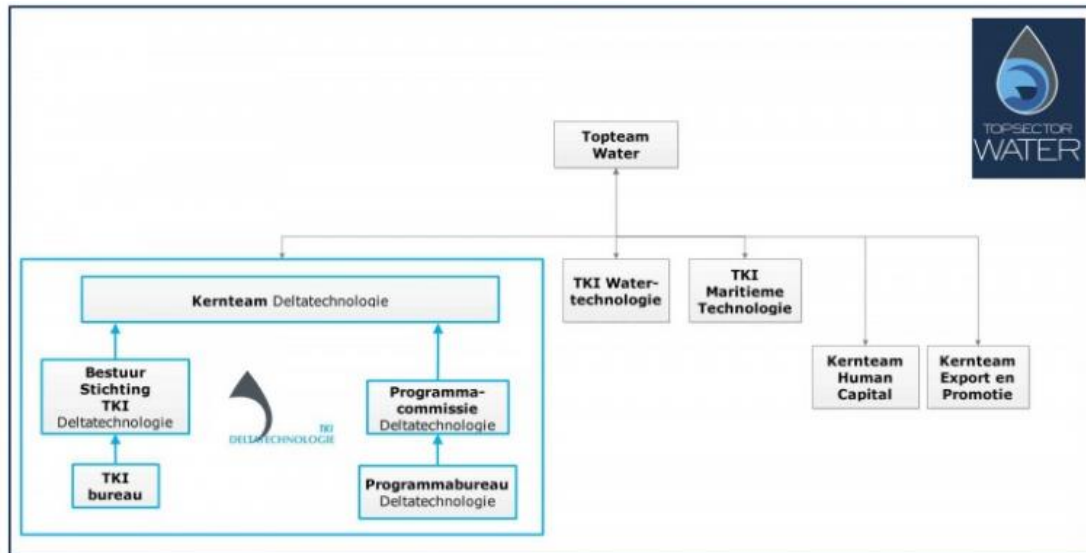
TOPSECTOR WATER

Topteam Water

Kernteam Deltatechnologie

Bestuur Stichting TKI Deltatechnologie

TKI DELTATECHNOLOGIE

Programmacommissie Deltatechnologie

TKI bureau

Programmabureau Deltatechnologie

TKI Watertechnologie

TKI Maritieme Technologie

Kernteam Human Capital

Kernteam Export en Promotie